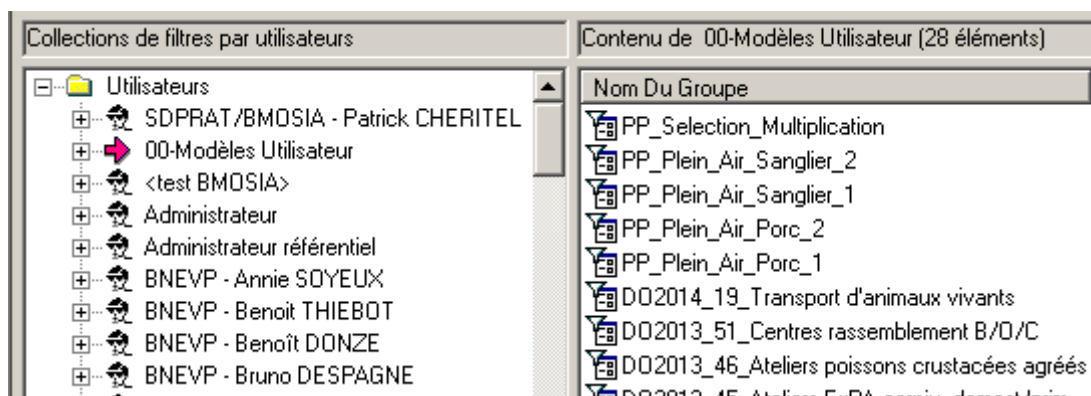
Collections de filtres par utilisateurs

Utilisateurs
SDPRAT/BMOSIA - Patrick CHERITEL
00-Modèles Utilisateur
<test BMOSIA>
Administrateur
Administrateur référentiel
BNEVP - Annie SOYEUX
BNEVP - Benoit THIEBOT
BNEVP - Benoît DONZE
BNEVP - Bruno DESPAGNE

Contenu de 00-Modèles Utilisateur (28 éléments)

Nom Du Groupe
PP_Selection_Multiplication
PP_Plein_Air_Sanglier_2
PP_Plein_Air_Sanglier_1
PP_Plein_Air_Porc_2
PP_Plein_Air_Porc_1
DO2014_19_Transport d'animaux vivants
DO2013_51_Centres rassemblement B/O/C
DO2013_46_Ateliers poissons crustacées agréés
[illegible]